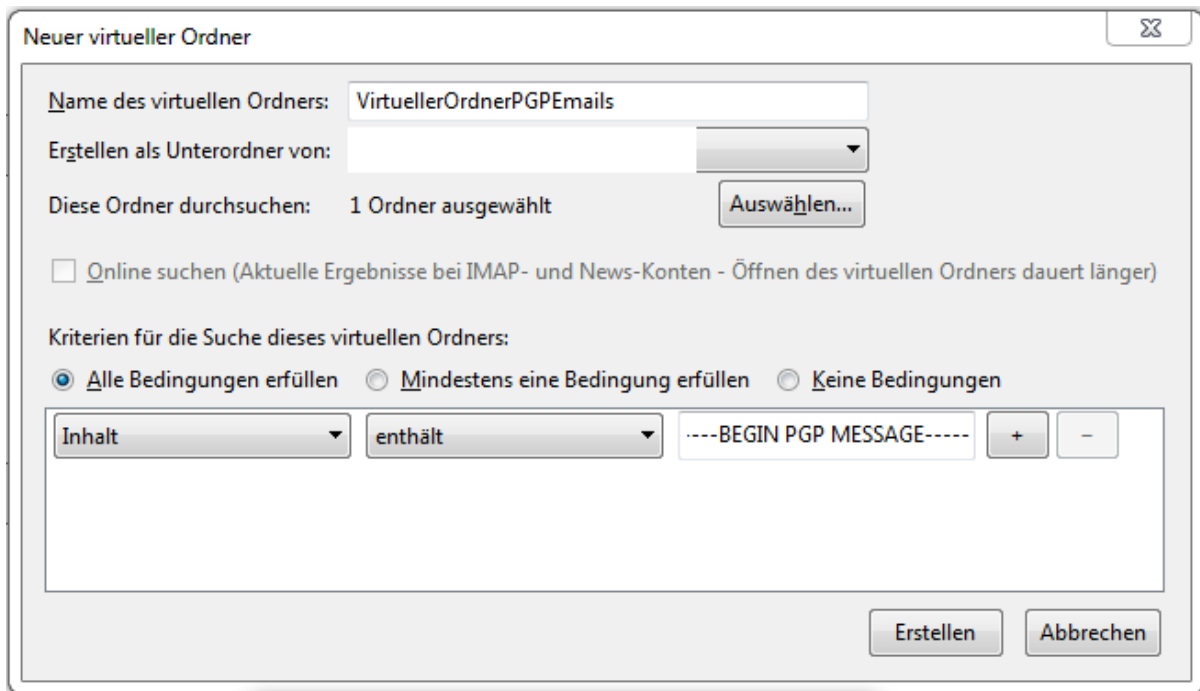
Neuer virtueller Ordner

Name des virtuellen Ordners: VirtuellerOrdnerPGPEmails

Erstellen als Unterordner von:

Diese Ordner durchsuchen: 1 Ordner ausgewählt Auswählen...

Online suchen (Aktuelle Ergebnisse bei IMAP- und News-Konten - Öffnen des virtuellen Ordners dauert länger)

Kriterien für die Suche dieses virtuellen Ordners:

Alle Bedingungen erfüllen Mindestens eine Bedingung erfüllen Keine Bedingungen

Inhalt enthält ----BEGIN PGP MESSAGE----- + −

Erstellen Abbrechen